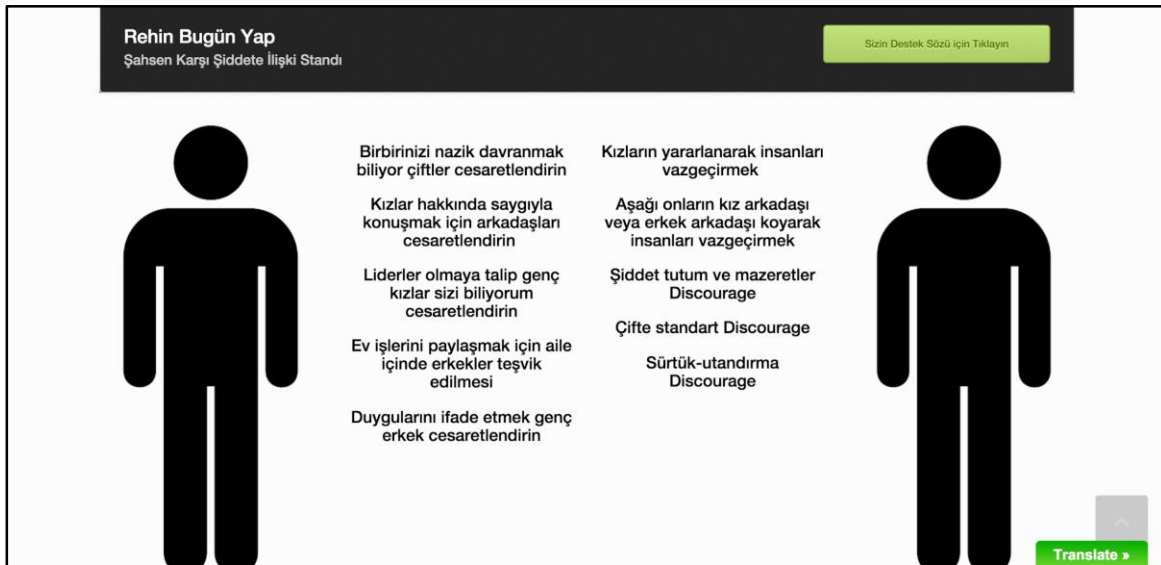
Rehin Bugün Yap
Şahsen Karşı Şiddete İlişki Standı

Sizin Destek Sözü için Tıklayın

Birbirinizi nazik davranmak biliyor çiftler cesaretlendirin

Kızlar hakkında saygıyla konuşmak için arkadaşları cesaretlendirin

Liderler olmaya talip genç kızlar sizi biliyorum cesaretlendirin

Ev işlerini paylaşmak için aile içinde erkekler teşvik edilmesi

Duygularını ifade etmek genç erkek cesaretlendirin

Kızların yararlanarak insanları vazgeçirmek

Aşağı onların kız arkadaşı veya erkek arkadaşı koyarak insanları vazgeçirmek

Şiddet tutum ve mazeretler Discourage

Çifte standart Discourage

Sürtük-utandırma Discourage

Translate »